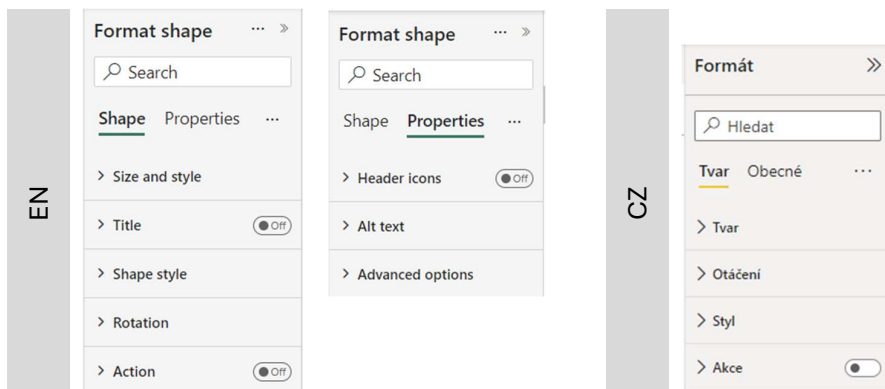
EN

Format shape ··· »

Search

Shape Properties ···

> Size and style

> Title Off

> Shape style

> Rotation

> Action Off

Format shape ··· »

Search

Shape Properties ···

> Header icons Off

> Alt text

> Advanced options

CZ

Formát »

Hledat

Tvar Obecné ···

> Tvar

> Otáčení

> Styl

> Akce